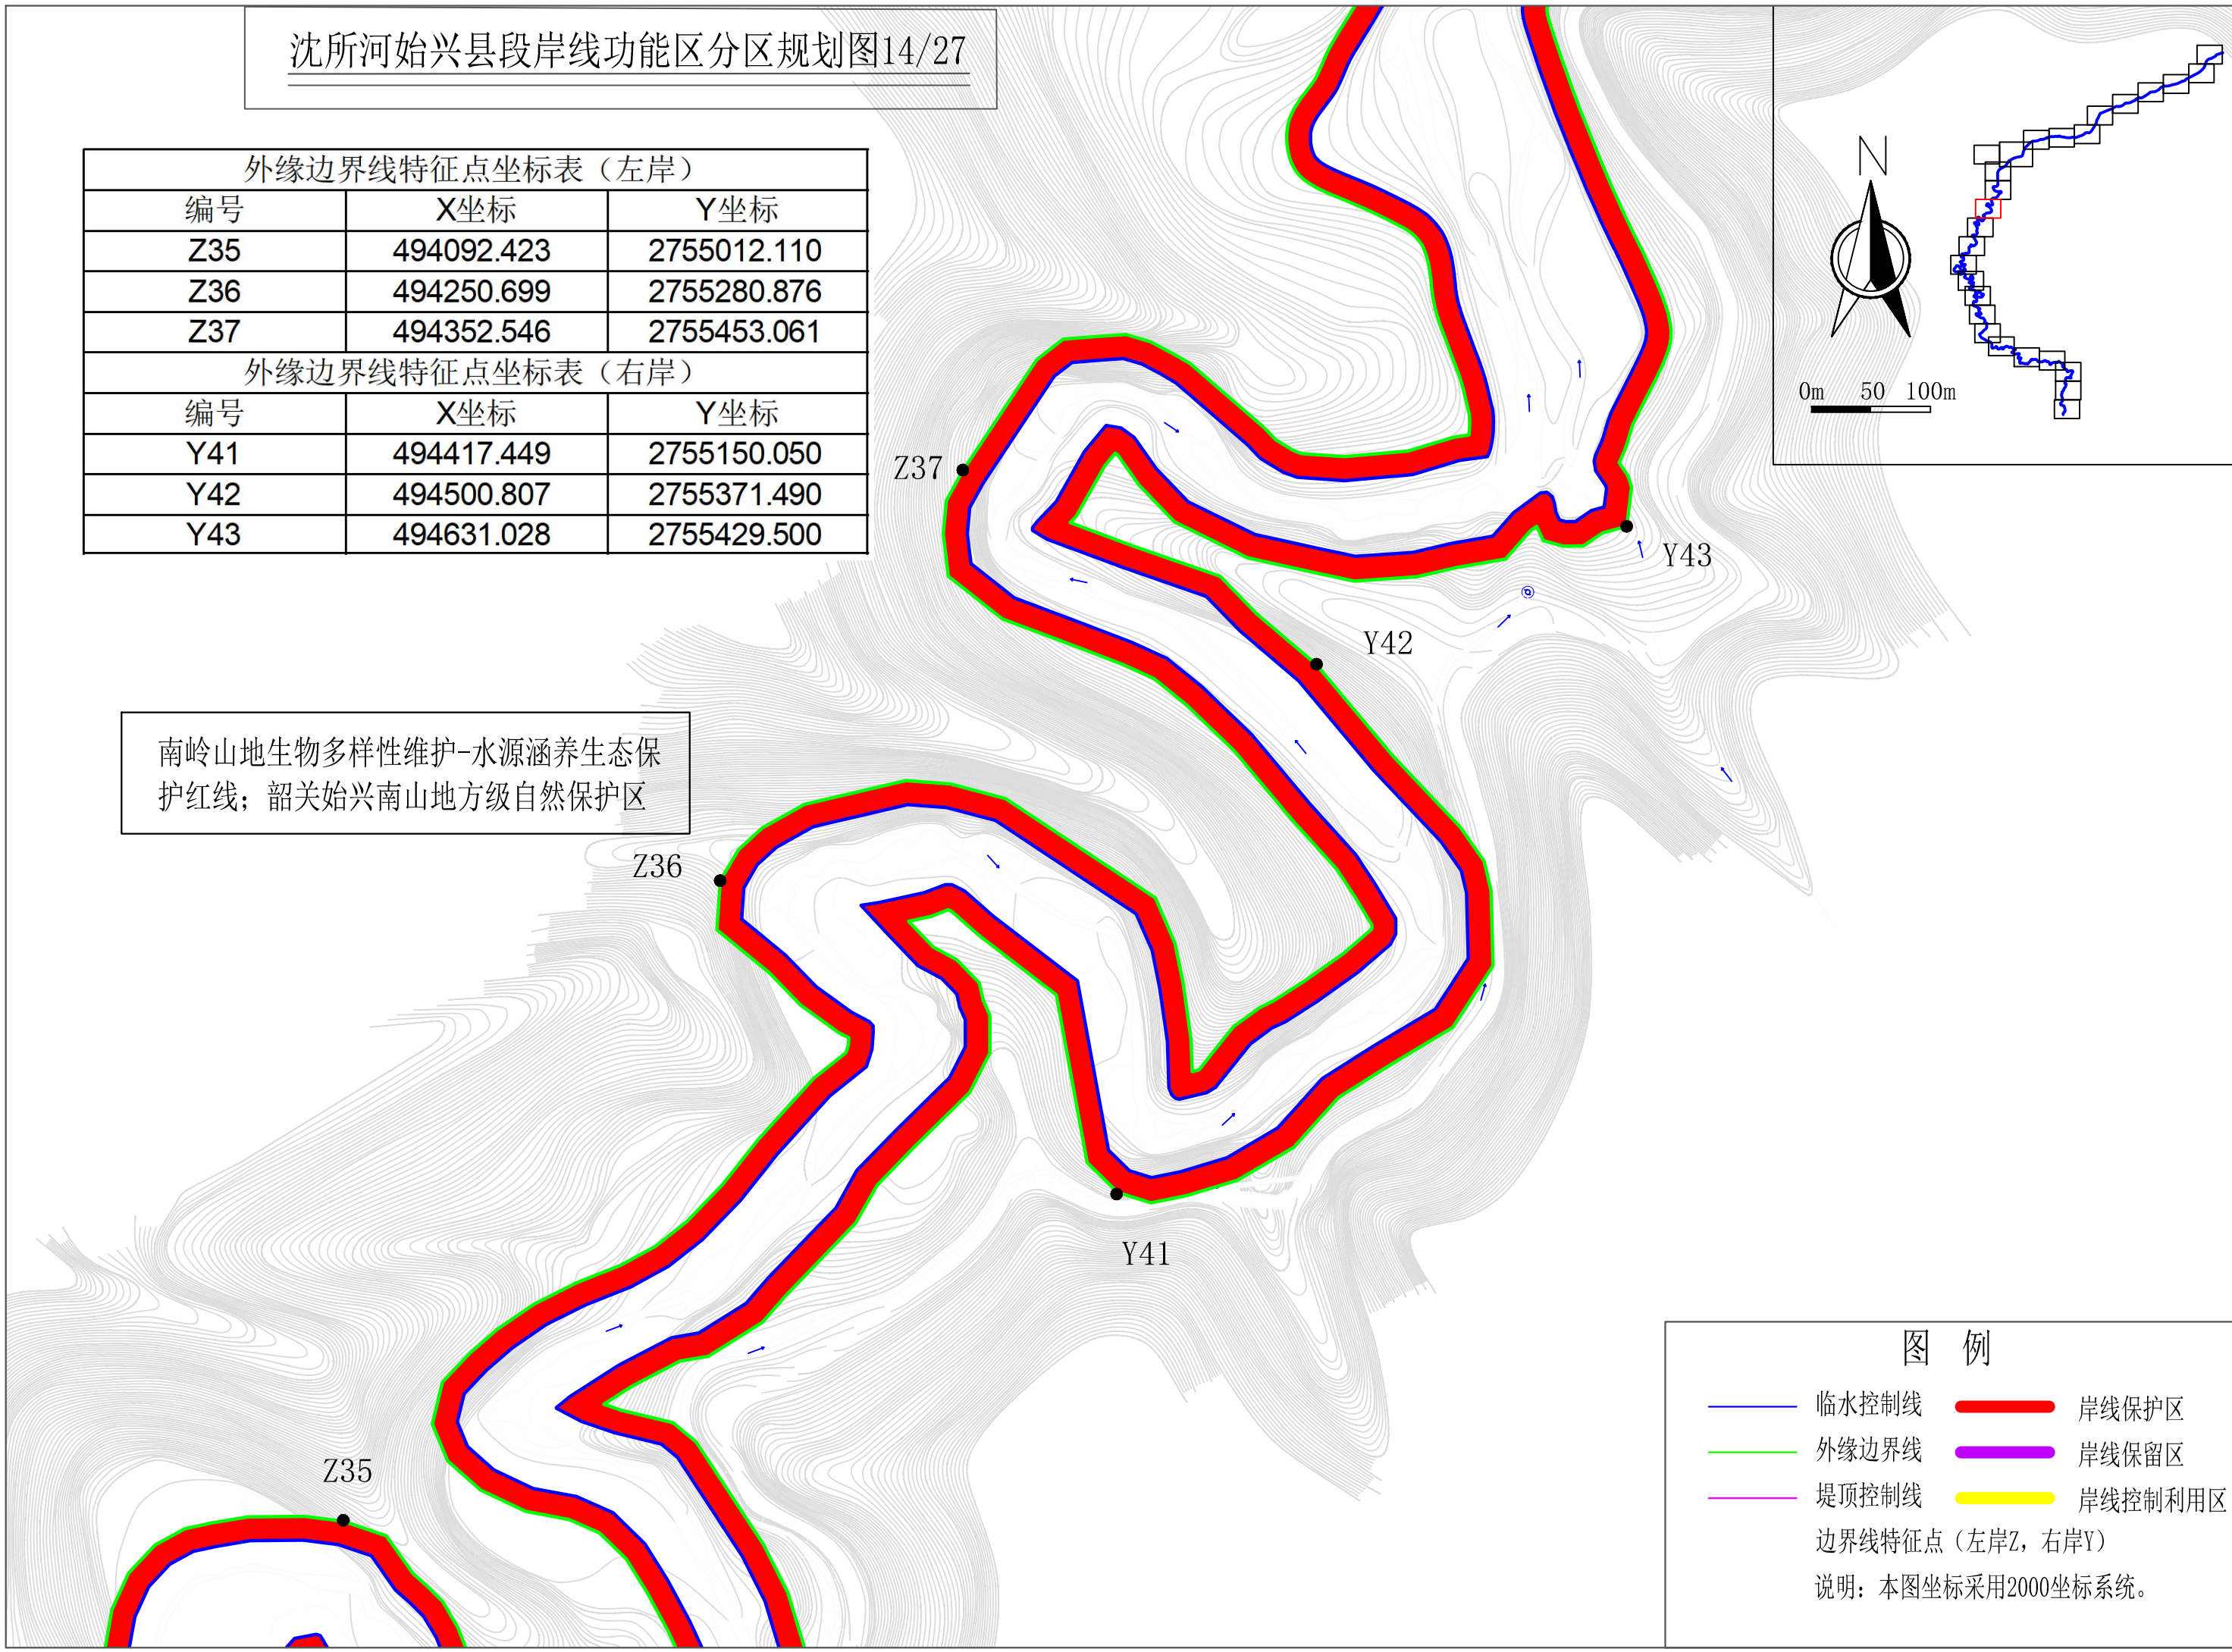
沈所河始兴县段岸线功能区分区规划图14/27

| 外缘边界线特征点坐标表（左岸） | | |
|---|---|---|
| 编号 | X坐标 | Y坐标 |
| Z35 | 494092.423 | 2755012.110 |
| Z36 | 494250.699 | 2755280.876 |
| Z37 | 494352.546 | 2755453.061 |
| 外缘边界线特征点坐标表（右岸） | | |
| 编号 | X坐标 | Y坐标 |
| Y41 | 494417.449 | 2755150.050 |
| Y42 | 494500.807 | 2755371.490 |
| Y43 | 494631.028 | 2755429.500 |

南岭山地生物多样性维护-水源涵养生态保护红线；韶关始兴南山地方级自然保护区

Z37
Y43
Y42
Z36
Y41
Z35

N
0m 50 100m

图 例
临水控制线
岸线保护区
外缘边界线
岸线保留区
堤顶控制线
岸线控制利用区
边界线特征点（左岸Z，右岸Y）
说明：本图坐标采用2000坐标系统。